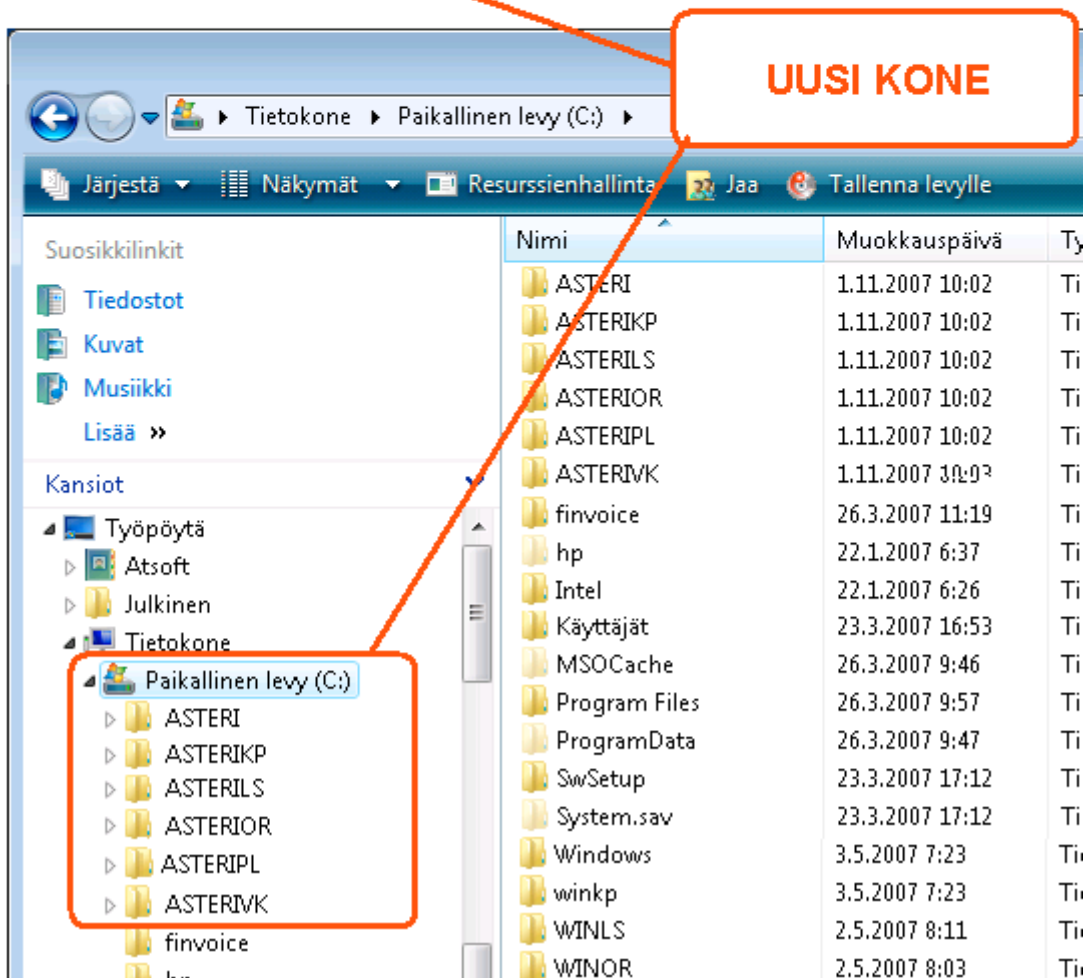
UUSI KONE

Tietokone ▸ Paikallinen levy (C:) ▸

Järjestä ▾ Näkymät ▾ Resurssienhallinta Jaa Tallenna levylle

Suosikkilinkit
Tiedostot
Kuvat
Musiikki
Lisää »

Kansiot
Työpöytä
Atsoft
Julkinen
Tietokone
Paikallinen levy (C:)
ASTERI
ASTERIKP
ASTERILS
ASTERIOR
ASTERIPL
ASTERIVK
finvoice
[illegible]

| Nimi | Muokkauspäivä | Ty |
|---|---|---|
| ASTERI | 1.11.2007 10:02 | Ti |
| ASTERIKP | 1.11.2007 10:02 | Ti |
| ASTERILS | 1.11.2007 10:02 | Ti |
| ASTERIOR | 1.11.2007 10:02 | Ti |
| ASTERIPL | 1.11.2007 10:02 | Ti |
| ASTERIVK | 1.11.2007 10:03 | Ti |
| finvoice | 26.3.2007 11:19 | Ti |
| hp | 22.1.2007 6:37 | Ti |
| Intel | 22.1.2007 6:26 | Ti |
| Käyttäjät | 23.3.2007 16:53 | Ti |
| MSOCache | 26.3.2007 9:46 | Ti |
| Program Files | 26.3.2007 9:57 | Ti |
| ProgramData | 26.3.2007 9:47 | Ti |
| SwSetup | 23.3.2007 17:12 | Ti |
| System.sav | 23.3.2007 17:12 | Ti |
| Windows | 3.5.2007 7:23 | Tie |
| winkp | 3.5.2007 7:23 | Tie |
| WINLS | 2.5.2007 8:11 | Tie |
| WINOR | 2.5.2007 8:03 | Ti |